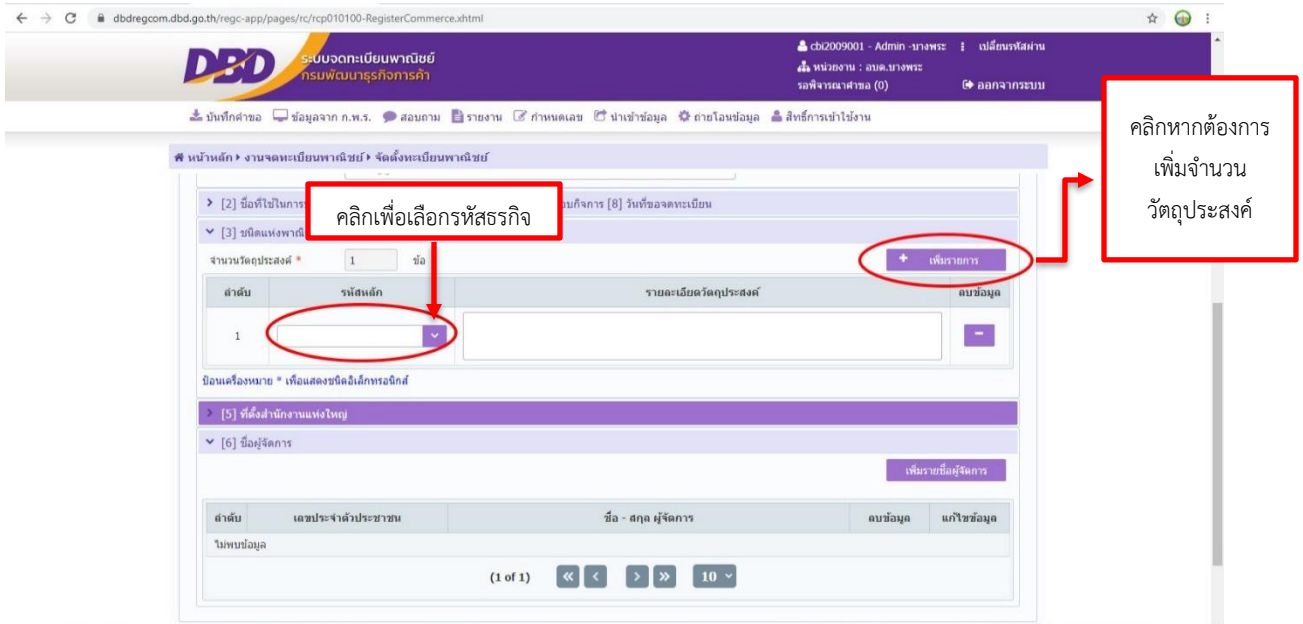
dbdregcom.dbd.go.th/regc-app/pages/rc/rcp010100-RegisterCommerce.xhtml

DBD ระบบจดทะเบียนพาณิชย์ กรมพัฒนาธุรกิจการค้า

cbi2009001 - Admin -บางพระ | เปลี่ยนรหัสผ่าน
หน่วยงาน : อบต.บางพระ
รอพิจารณาคำขอ (0)
ออกจากระบบ

บันทึกคำขอ ข้อมูลจาก ก.พ.ร. สอบถาม รายงาน กำหนดเลข นำเข้าข้อมูล ถ่ายโอนข้อมูล สิทธิ์การเข้าใช้งาน

หน้าหลัก › งานจดทะเบียนพาณิชย์ › จัดตั้งทะเบียนพาณิชย์

คลิกหากต้องการเพิ่มจำนวนวัตถุประสงค์

> [2] ชื่อที่ใช้ในการ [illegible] บกิจการ [8] วันที่ขอจดทะเบียน

คลิกเพื่อเลือกรหัสธรกิจ

[3] ชนิดแห่งพาณิ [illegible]

จำนวนวัตถุประสงค์ * 1 ข้อ

+ เพิ่มรายการ

| ลำดับ | รหัสหลัก | รายละเอียดวัตถุประสงค์ | ลบข้อมูล |
|---|---|---|---|
| 1 | | | − |

ป้อนเครื่องหมาย * เพื่อแสดงชนิดอิเล็กทรอนิกส์

> [5] ที่ตั้งสำนักงานแห่งใหญ่

[6] ชื่อผู้จัดการ

เพิ่มรายชื่อผู้จัดการ

| ลำดับ | เลขประจำตัวประชาชน | ชื่อ - สกุล ผู้จัดการ | ลบข้อมูล | แก้ไขข้อมูล |
|---|---|---|---|---|
| ไม่พบข้อมูล | | | | |

(1 of 1) 10